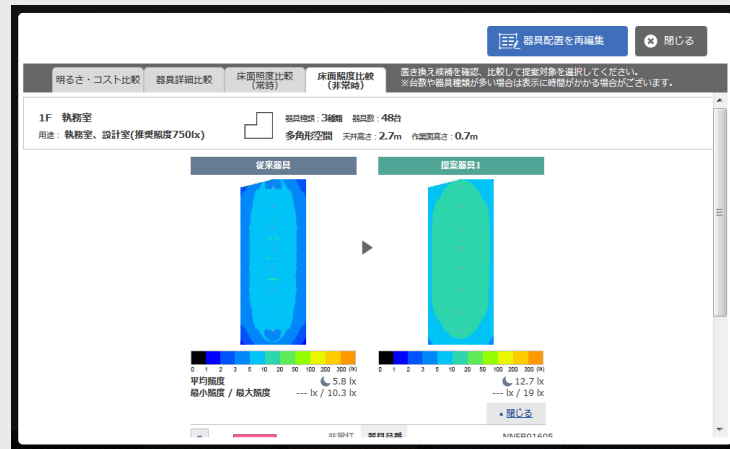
器具配置を再編集

閉じる

明るさ・コスト比較

器具詳細比較

床面照度比較 (常時)

床面照度比較 (非常時)

置き換え候補を確認、比較して提案対象を選択してください。
※台数や器具種類が多い場合は表示に時間がかかる場合がございます。

1F 執務室

用途： 執務室、設計室(推奨照度750lx)

器具種類：3種類 器具数：48台

多角形空間 天井高さ：2.7m 作業面高さ：0.7m

従来器具

提案器具1

0 1 2 3 5 10 20 50 100 200 300 lx

0 1 2 3 5 10 20 50 100 200 300 lx

平均照度

最小照度 / 最大照度

5.8 lx

--- lx / 10.3 lx

12.7 lx

--- lx / 19 lx

▲閉じる

非常灯 器具品番 NNFB91605